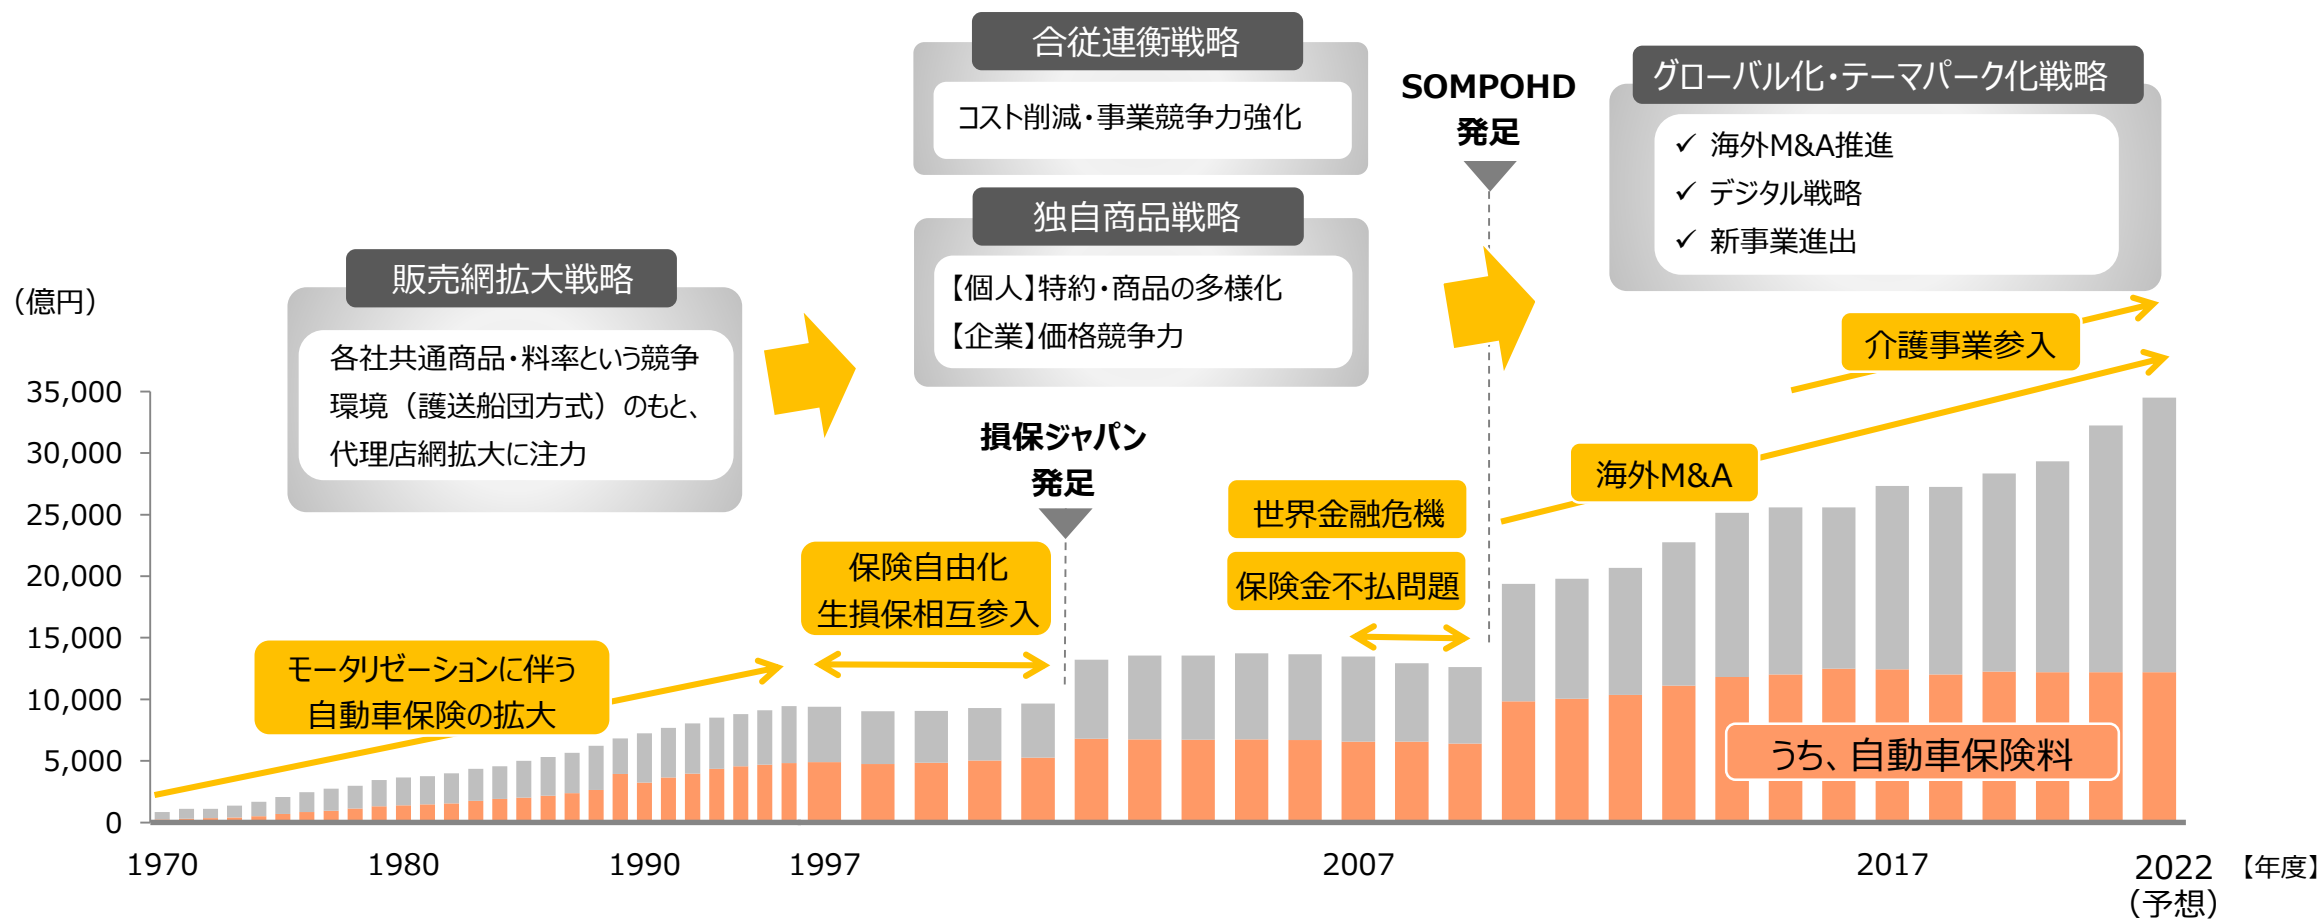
合従連衡戦略

コスト削減・事業競争力強化

独自商品戦略

【個人】特約・商品の多様化
【企業】価格競争力

SOMPOHD
発足

グローバル化・テーマパーク化戦略

✓ 海外M&A推進
✓ デジタル戦略
✓ 新事業進出

販売網拡大戦略

各社共通商品・料率という競争環境（護送船団方式）のもと、代理店網拡大に注力

（億円）

損保ジャパン
発足

介護事業参入

海外M&A

世界金融危機

保険金不払問題

保険自由化
生損保相互参入

モータリゼーションに伴う
自動車保険の拡大

うち、自動車保険料

35,000
30,000
25,000
20,000
15,000
10,000
5,000
0

1970
1980
1990
1997
2007
2017
2022
（予想）
【年度】